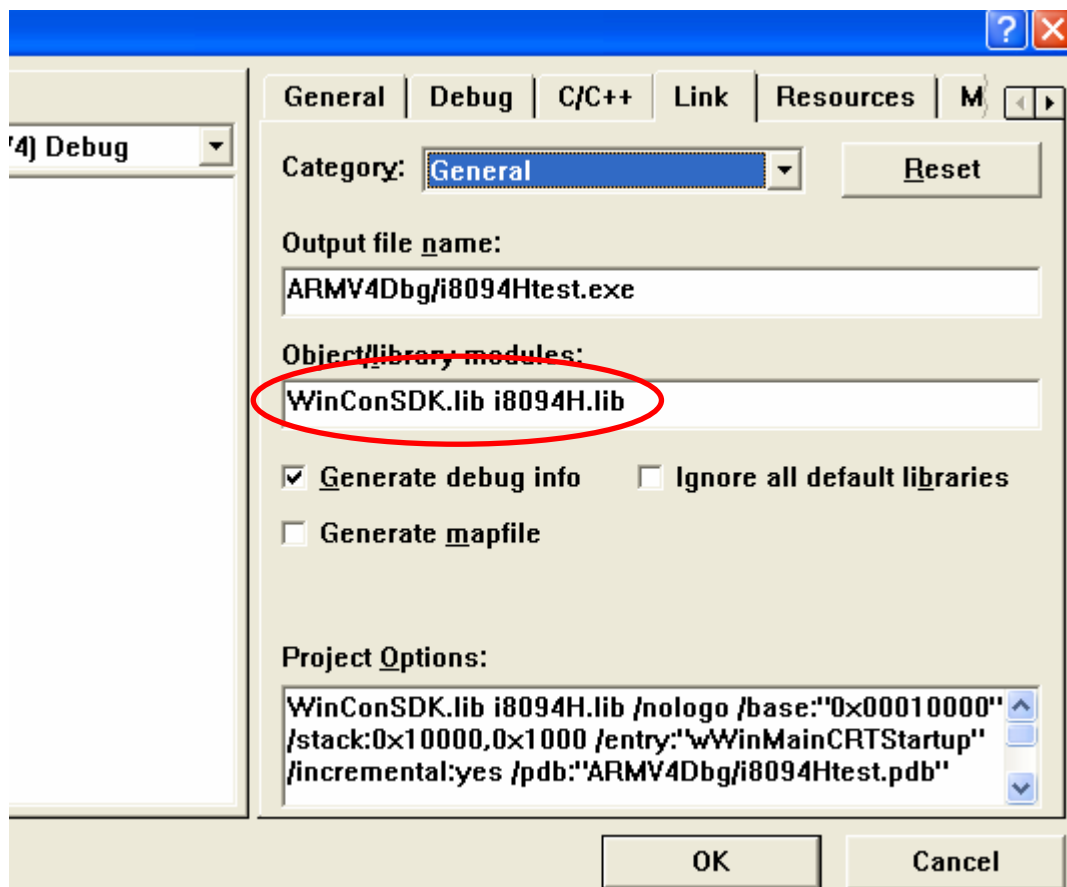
?

General | Debug | C/C++ | Link | Resources | M

'4] Debug

Category: General

Reset

Output file name:

ARMV4Dbg/i8094Htest.exe

Object/library modules:

WinConSDK.lib i8094H.lib

Generate debug info

Ignore all default libraries

Generate mapfile

Project Options:

WinConSDK.lib i8094H.lib /nologo /base:"0x00010000" /stack:0x10000,0x1000 /entry:"wWinMainCRTStartup" /incremental:yes /pdb:"ARMV4Dbg/i8094Htest.pdb"

OK

Cancel